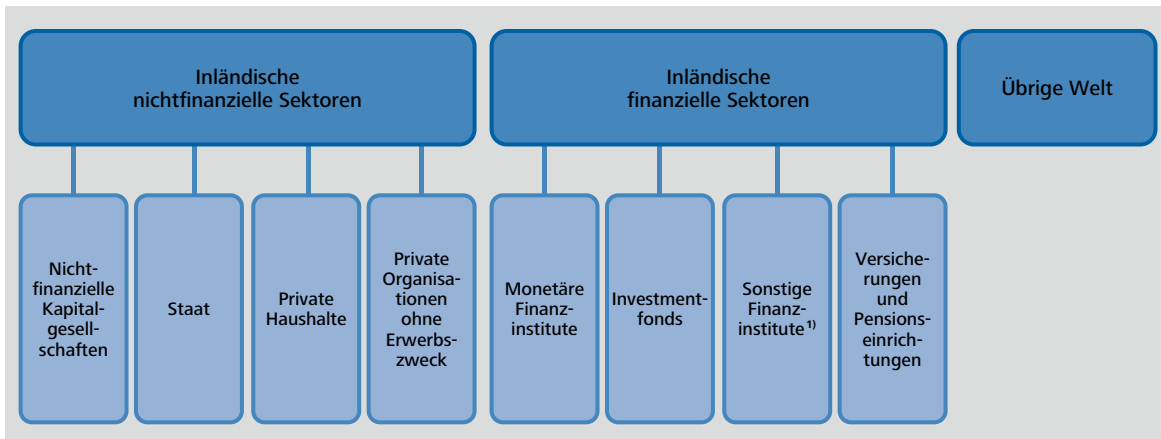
Inländische nichtfinanzielle Sektoren

Inländische finanzielle Sektoren

Übrige Welt

Nichtfinanzielle Kapitalgesellschaften

Staat

Private Haushalte

Private Organisationen ohne Erwerbszweck

Monetäre Finanzinstitute

Investmentfonds

Sonstige Finanzinstitute$^{1)}$

Versicherungen und Pensionseinrichtungen